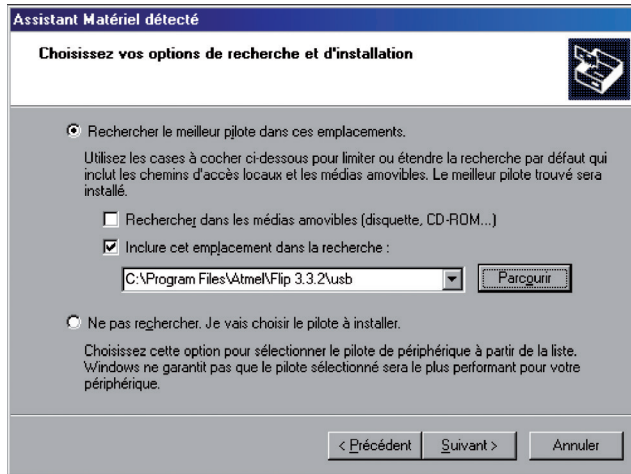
Assistant Matériel détecté

Choisissez vos options de recherche et d'installation

Rechercher le meilleur pilote dans ces emplacements.

Utilisez les cases à cocher ci-dessous pour limiter ou étendre la recherche par défaut qui inclut les chemins d'accès locaux et les médias amovibles. Le meilleur pilote trouvé sera installé.

Rechercher dans les médias amovibles (disquette, CD-ROM...)

Inclure cet emplacement dans la recherche :

C:\Program Files\Atmel\Flip 3.3.2\usb

Parcourir

Ne pas rechercher. Je vais choisir le pilote à installer.

Choisissez cette option pour sélectionner le pilote de périphérique à partir de la liste. Windows ne garantit pas que le pilote sélectionné sera le plus performant pour votre périphérique.

< Précédent

Suivant >

Annuler